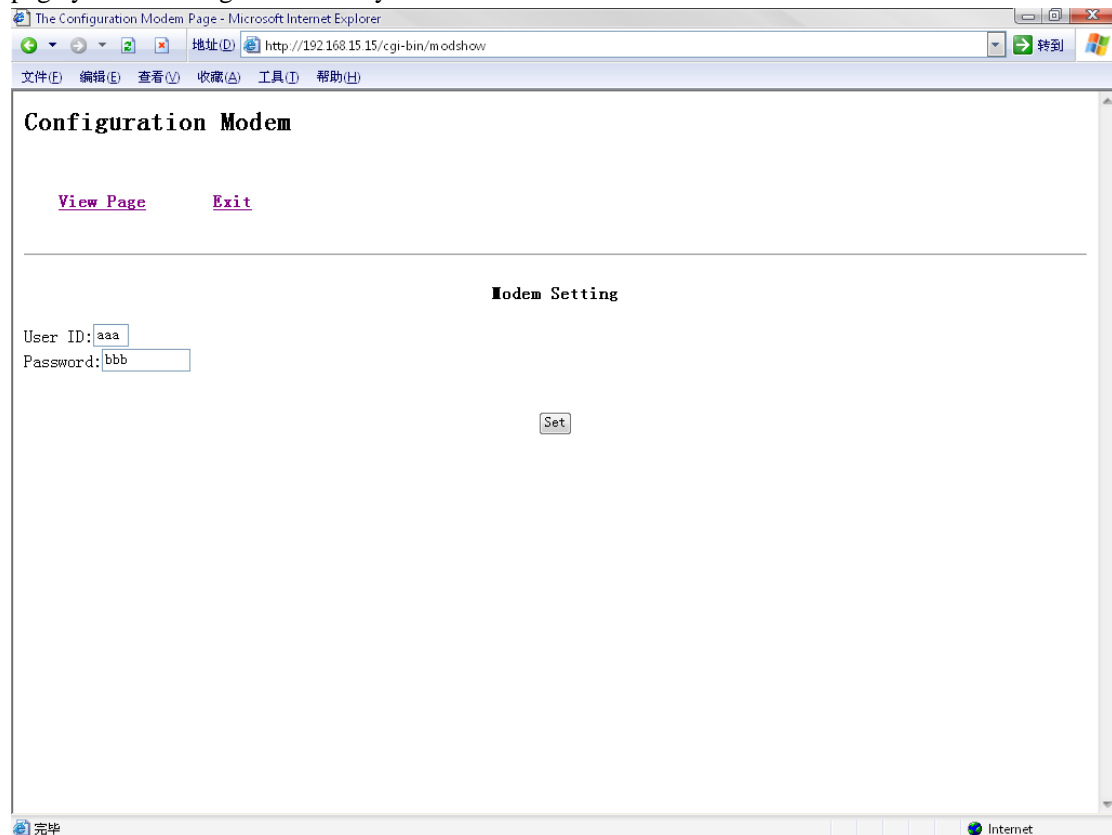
The Configuration Modem Page - Microsoft Internet Explorer

地址(D) http://192.168.15.15/cgi-bin/modshow 转到

文件(F) 编辑(E) 查看(V) 收藏(A) 工具(T) 帮助(H)

Configuration Modem

View Page Exit

Modem Setting

User ID: aaa
Password: bbb

Set

完毕 Internet